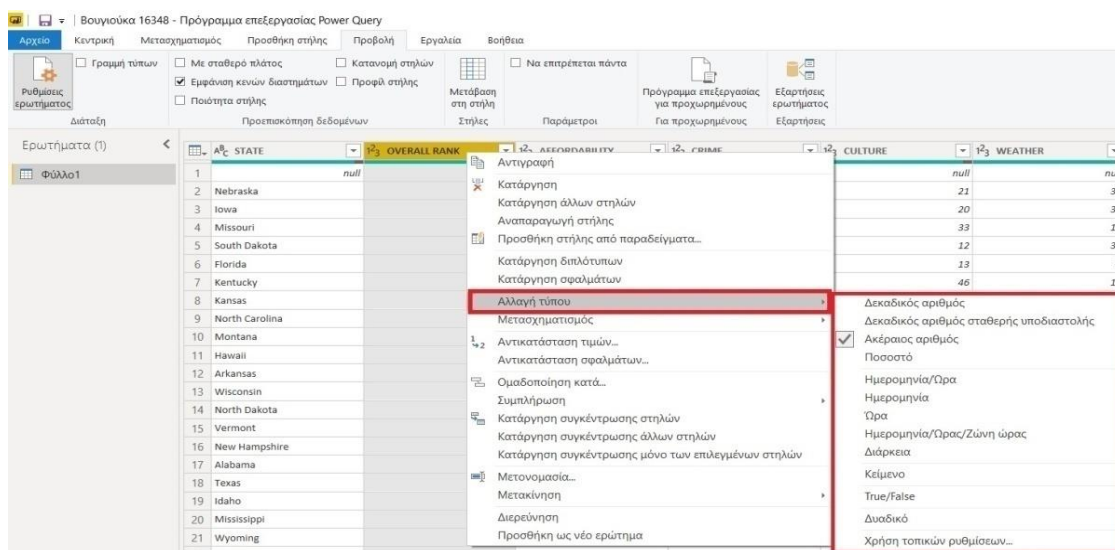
Βουγιούκα 16348 - Πρόγραμμα επεξεργασίας Power Query

Αρχείο Κεντρική Μετασχηματισμός Προσθήκη στήλης Προβολή Εργαλεία Βοήθεια

Ρυθμίσεις ερωτήματος
Γραμμή τύπων
Διάταξη

Με σταθερό πλάτος
Εμφάνιση κενών διαστημάτων
Ποιότητα στήλης
Κατανομή στηλών
Προφίλ στήλης
Προεπισκόπηση δεδομένων

Μετάβαση στη στήλη
Στήλες

Να επιτρέπεται πάντα
Παράμετροι

Πρόγραμμα επεξεργασίας για προχωρημένους
Για προχωρημένους

Εξαρτήσεις ερωτήματος
Εξαρτήσεις

Ερωτήματα (1)
Φύλλο1

| | STATE | OVERALL RANK | AFFORDABILITY | CRIME | CULTURE | WEATHER |
|---|---|---|---|---|---|---|
| 1 | null | | | | null | nu |
| 2 | Nebraska | | | | 21 | 3 |
| 3 | Iowa | | | | 20 | 3 |
| 4 | Missouri | | | | 33 | 1 |
| 5 | South Dakota | | | | 12 | 3 |
| 6 | Florida | | | | 13 | |
| 7 | Kentucky | | | | 46 | 1 |
| 8 | Kansas | | | | | |
| 9 | North Carolina | | | | | |
| 10 | Montana | | | | | |
| 11 | Hawaii | | | | | |
| 12 | Arkansas | | | | | |
| 13 | Wisconsin | | | | | |
| 14 | North Dakota | | | | | |
| 15 | Vermont | | | | | |
| 16 | New Hampshire | | | | | |
| 17 | Alabama | | | | | |
| 18 | Texas | | | | | |
| 19 | Idaho | | | | | |
| 20 | Mississippi | | | | | |
| 21 | Wyoming | | | | | |

Αντιγραφή
Κατάργηση
Κατάργηση άλλων στηλών
Αναπαραγωγή στήλης
Προσθήκη στήλης από παραδείγματα...
Κατάργηση διπλότυπων
Κατάργηση σφαλμάτων
Αλλαγή τύπου
Μετασχηματισμός
Αντικατάσταση τιμών...
Αντικατάσταση σφαλμάτων...
Ομαδοποίηση κατά...
Συμπλήρωση
Κατάργηση συγκέντρωσης στηλών
Κατάργηση συγκέντρωσης άλλων στηλών
Κατάργηση συγκέντρωσης μόνο των επιλεγμένων στηλών
Μετονομασία...
Μετακίνηση
Διερεύνηση
Προσθήκη ως νέο ερώτημα

Δεκαδικός αριθμός
Δεκαδικός αριθμός σταθερής υποδιαστολής
Ακέραιος αριθμός
Ποσοστό
Ημερομηνία/Ώρα
Ημερομηνία
Ώρα
Ημερομηνία/Ώρα/Ζώνη ώρας
Διάρκεια
Κείμενο
True/False
Δυαδικό
Χρήση τοπικών ρυθμίσεων...